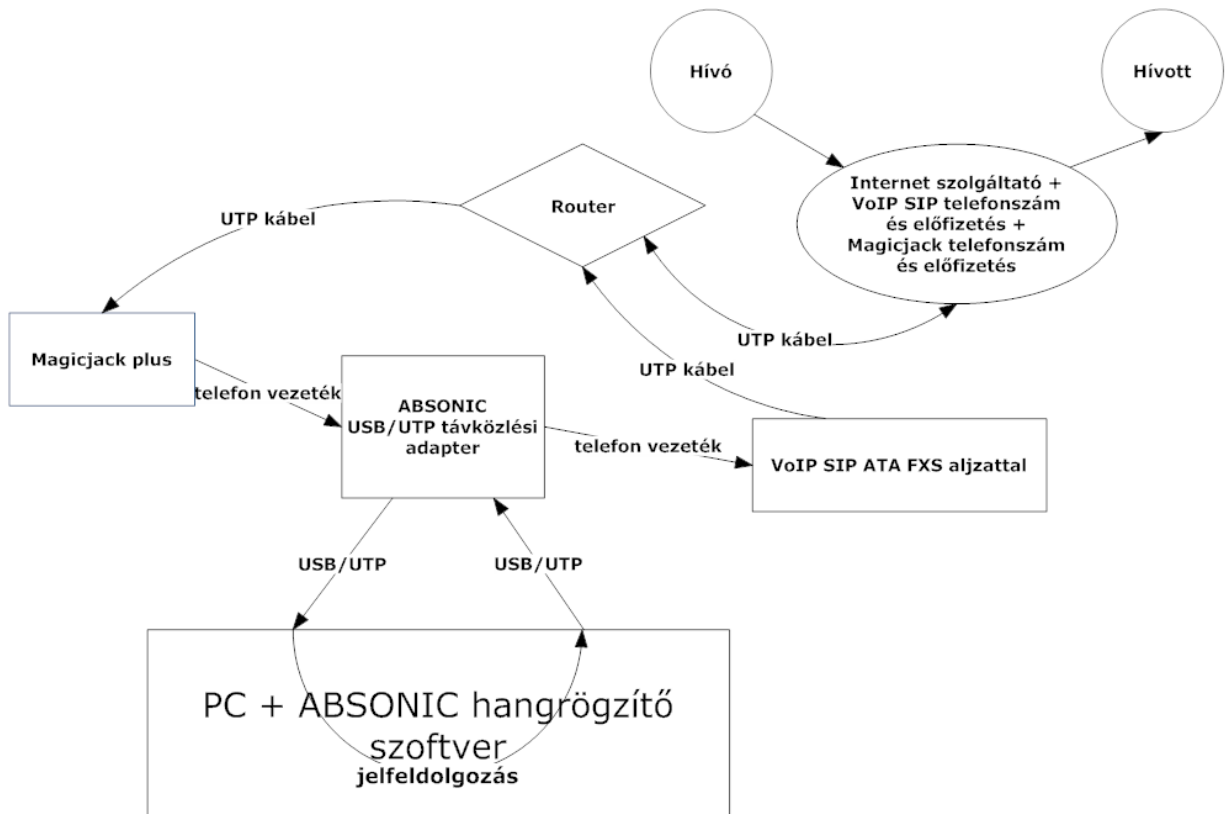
Hívó

Hívott

Router

UTP kábel

Internet szolgáltató + VoIP SIP telefonszám és előfizetés + Magicjack telefonszám és előfizetés

Magicjack plus

UTP kábel

UTP kábel

telefon vezeték

ABSONIC USB/UTP távközlési adapter

telefon vezeték

VoIP SIP ATA FXS aljzattal

USB/UTP

USB/UTP

PC + ABSONIC hangrögzítő szoftver

jelfeldolgozás